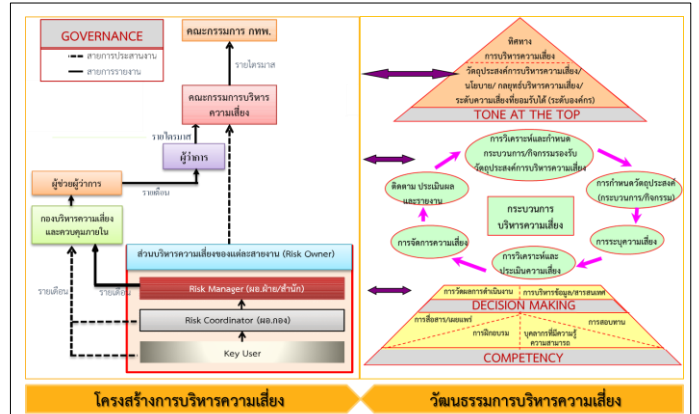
GOVERNANCE

สายการประสานงาน

สายการรายงาน

คณะกรรมการ กพท.

รายไตรมาส

คณะกรรมการบริหารความเสี่ยง

รายไตรมาส

ผู้ว่าการ

ผู้ช่วยผู้ว่าการ

รายเดือน

กองบริหารความเสี่ยงและควบคุมภายใน

ส่วนบริหารความเสี่ยงของแต่ละสายงาน (Risk Owner)

รายเดือน

รายเดือน

Risk Manager (ผอ.ฝ่าย/สำนัก)

Risk Coordinator (ผอ.กอง)

Key User

ทิศทาง

การบริหารความเสี่ยง

วัตถุประสงค์การบริหารความเสี่ยง/

นโยบาย/ กลยุทธ์บริหารความเสี่ยง/

ระดับความเสี่ยงที่ยอมรับได้ (ระดับองค์กร)

TONE AT THE TOP

การวิเคราะห์และกำหนดกระบวนการ/กิจกรรมรองรับวัตถุประสงค์การบริหารความเสี่ยง

การกำหนดวัตถุประสงค์ (กระบวนการ/กิจกรรม)

ติดตาม ประเมินผลและรายงาน

กระบวนการบริหารความเสี่ยง

การระบุความเสี่ยง

การจัดการความเสี่ยง

การวิเคราะห์และประเมินความเสี่ยง

การวัดผลการดำเนินงาน

การบริหารข้อมูล/สารสนเทศ

DECISION MAKING

การสื่อสาร/เผยแพร่

การสอบทาน

การฝึกอบรม

บุคลากรที่มีความรู้ความสามารถ

COMPETENCY

โครงสร้างการบริหารความเสี่ยง

วัฒนธรรมการบริหารความเสี่ยง